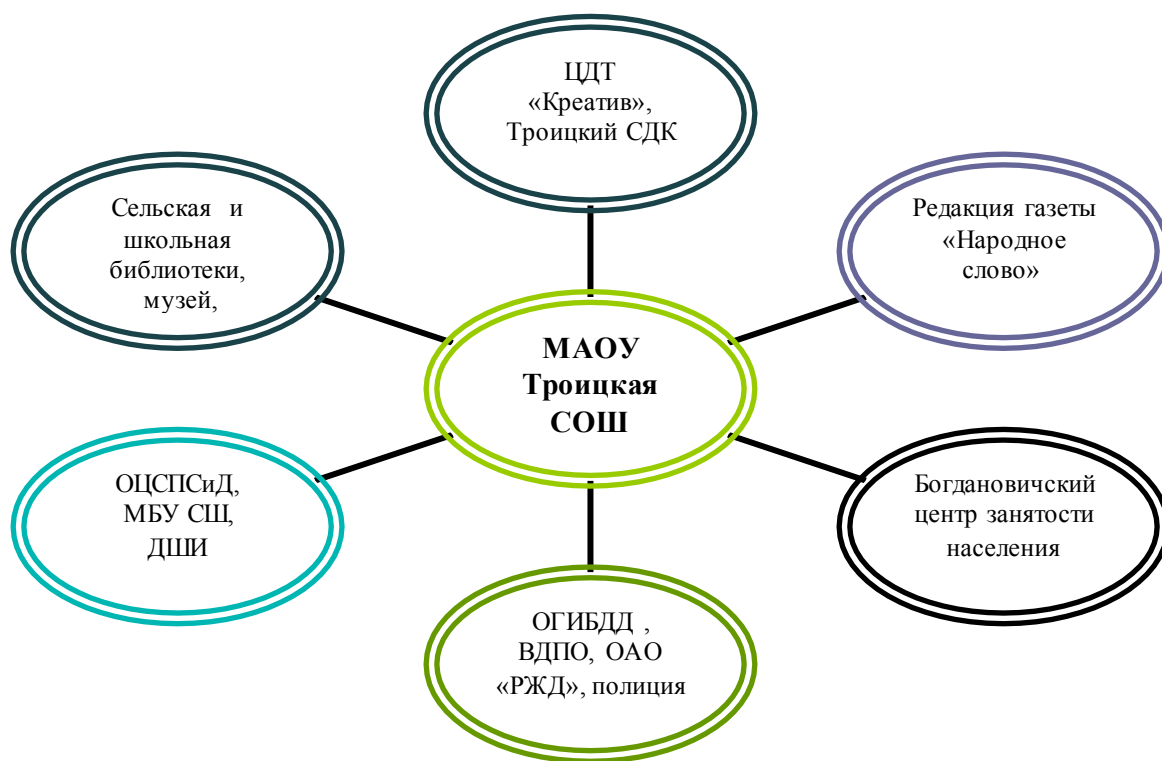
ЦДТ «Креатив», Троицкий СДК

Сельская и школьная библиотеки, музей,

Редакция газеты «Народное слово»

МАОУ Троицкая СОШ

ОЦСПСиД, МБУ СЩ, ДШИ

Богдановичский центр занятости населения

ОГИБДД , ВДПО, ОАО «РЖД», полиция